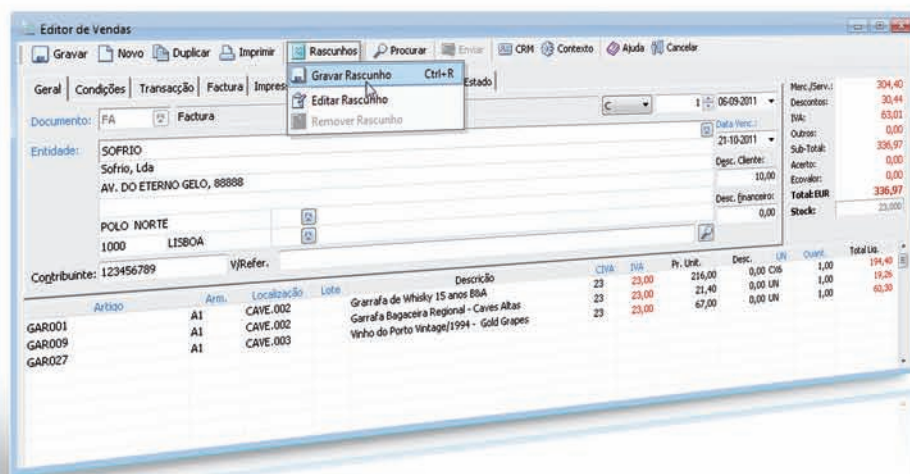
Editor de Vendas

Gravar | Novo | Duplicar | Imprimir | Rascunhos | Procurar | Enviar | CRM | Contexto | Ajuda | Cancelar

Gravar Rascunho Ctrl+R
Editar Rascunho
Remover Rascunho

Geral | Condições | Transacção | Factura | Impres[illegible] | Estado

Documento: FA Factura C 1 06-09-2011
Data Venc.: 21-10-2011
Desc. Cliente: 10,00
Desc. financeiro: 0,00

Entidade: SOFRIO
Sofrio, Lda
AV. DO ETERNO GELO, 88888

POLO NORTE
1000 LISBOA

Contribuinte: 123456789 V/Refer.

| Merc./Serv.: | 304,40 |
|---|---|
| Descontos: | 30,44 |
| IVA: | 63,01 |
| Outros: | 0,00 |
| Sub-Total: | 336,97 |
| Acerto: | 0,00 |
| Ecovalor: | 0,00 |
| Total EUR | 336,97 |
| Stock: | 23,000 |

| Artigo | Arm. | Localização | Lote | Descrição | CIVA | IVA | Pr. Unit. | Desc. | UN | Quant. | Total Liq. |
|---|---|---|---|---|---|---|---|---|---|---|---|
| GAR001 | A1 | CAVE.002 | | Garrafa de Whisky 15 anos B&A | 23 | 23,00 | 216,00 | 0,00 | CX6 | 1,00 | 194,40 |
| GAR009 | A1 | CAVE.002 | | Garrafa Bagaceira Regional - Caves Altas | 23 | 23,00 | 21,40 | 0,00 | UN | 1,00 | 19,26 |
| GAR027 | A1 | CAVE.003 | | Vinho do Porto Vintage/1994 - Gold Grapes | 23 | 23,00 | 67,00 | 0,00 | UN | 1,00 | 60,30 |